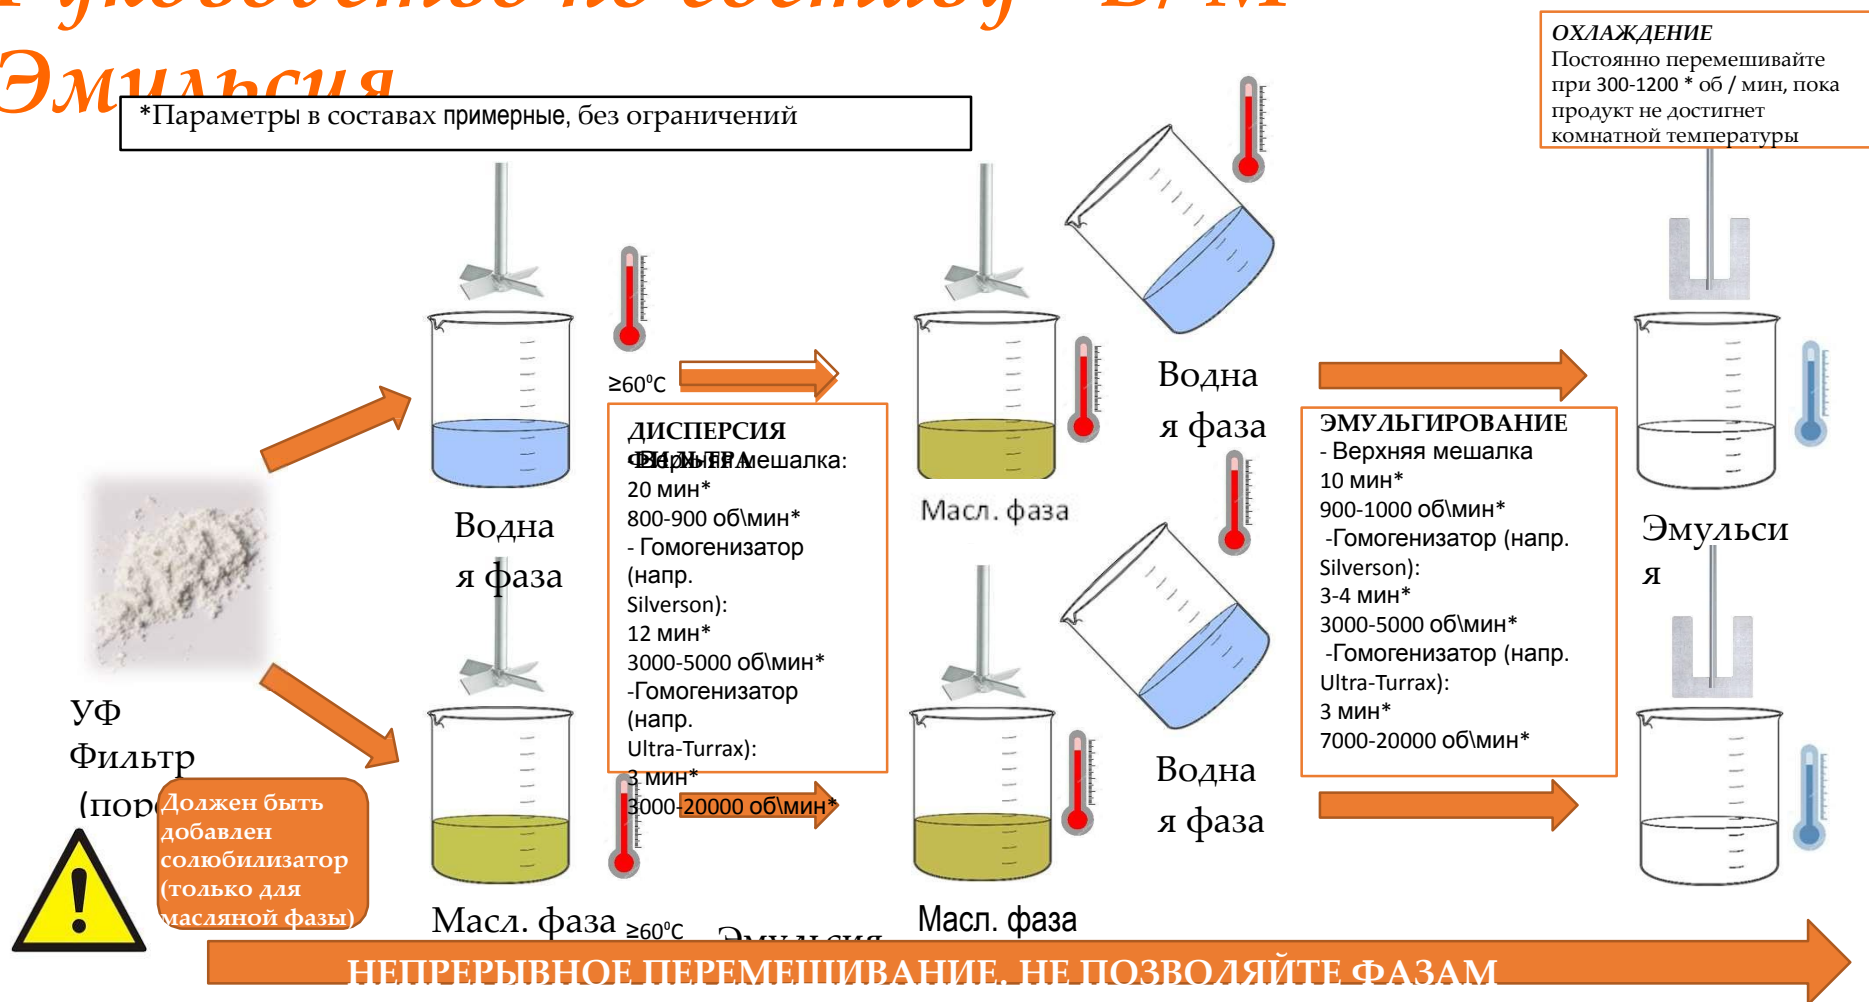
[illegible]
Эмульсия

*Параметры в составах примерные, без ограничений

ОХЛАЖДЕНИЕ
Постоянно перемешивайте при 300-1200 * об / мин, пока продукт не достигнет комнатной температуры

≥60°C

ДИСПЕРСИЯ ФИЛЬТРА
- Верхняя мешалка:
20 мин*
800-900 об\мин*
- Гомогенизатор (напр. Silverson):
12 мин*
3000-5000 об\мин*
-Гомогенизатор (напр. Ultra-Turrax):
3 мин*
3000-20000 об\мин*

Водная фаза

Масл. фаза

Водная фаза

ЭМУЛЬГИРОВАНИЕ
- Верхняя мешалка
10 мин*
900-1000 об\мин*
-Гомогенизатор (напр. Silverson):
3-4 мин*
3000-5000 об\мин*
-Гомогенизатор (напр. Ultra-Turrax):
3 мин*
7000-20000 об\мин*

Эмульсия

УФ Фильтр (пор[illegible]

Должен быть добавлен солюбилизатор (только для масляной фазы)

Масл. фаза ≥60°C

Эмульсия

Водная фаза

Масл. фаза

НЕПРЕРЫВНОЕ ПЕРЕМЕШИВАНИЕ. НЕ ПОЗВОЛЯЙТЕ ФАЗАМ